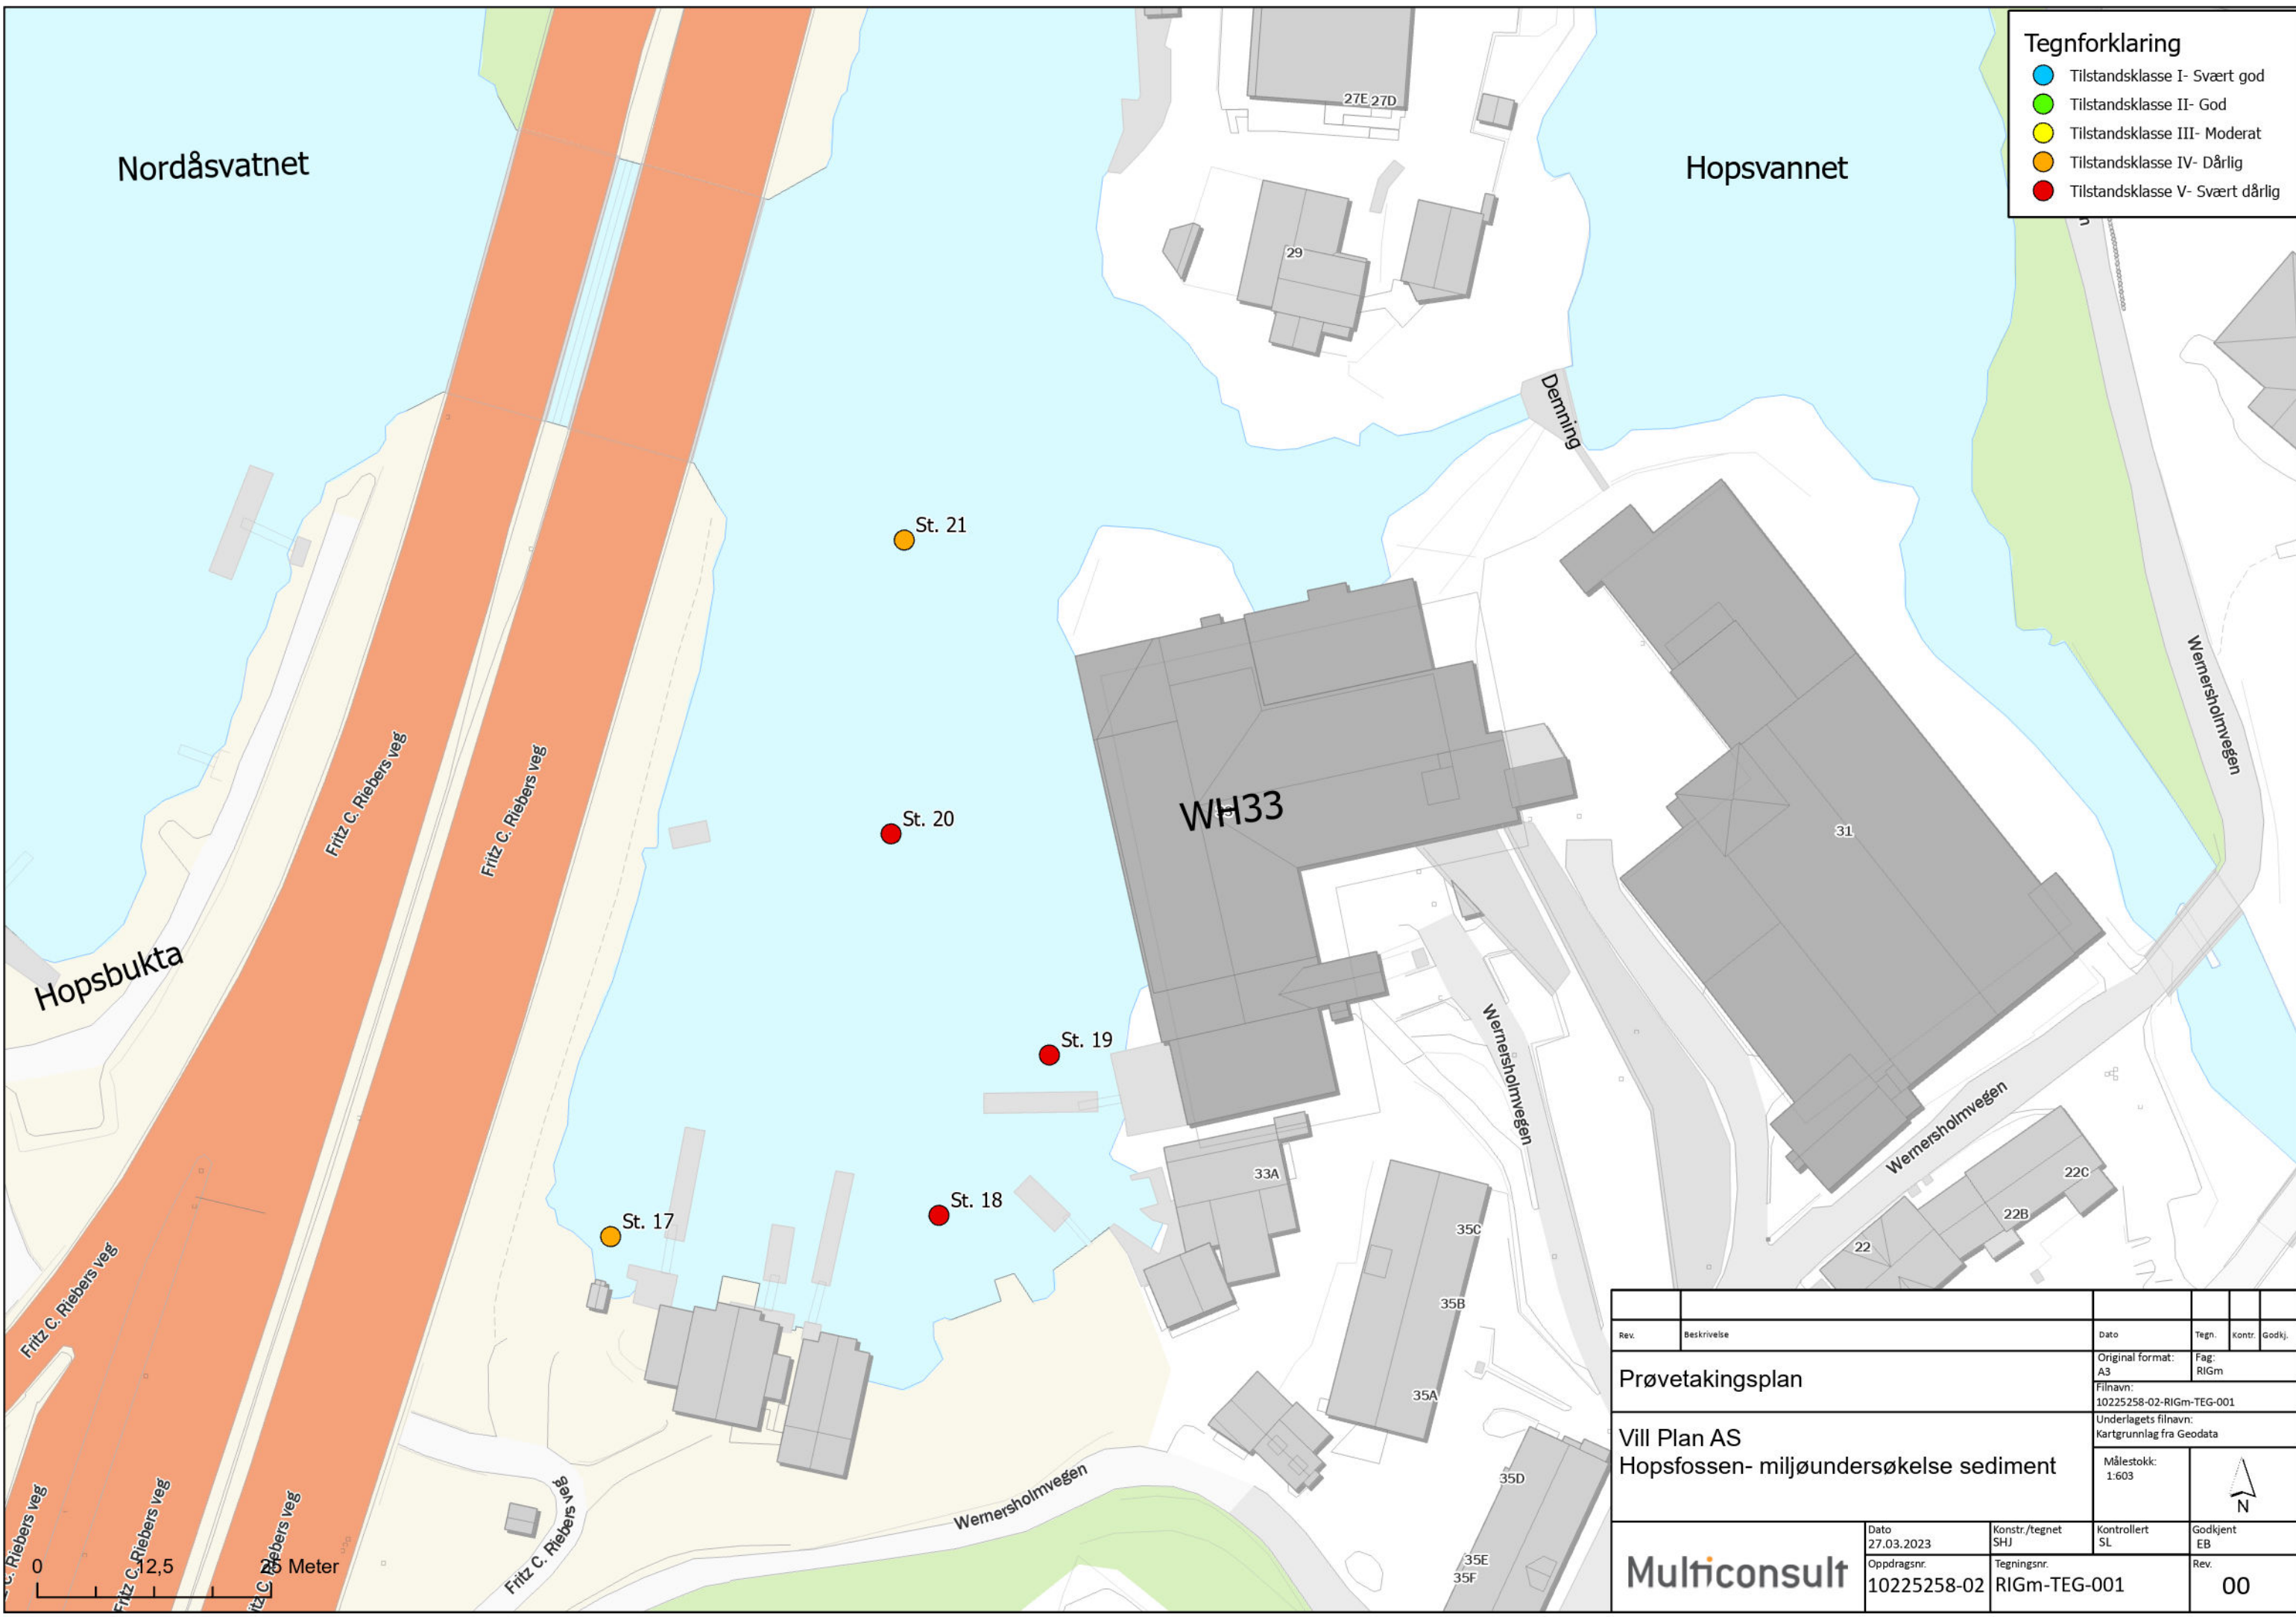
Tegnforklaring
Tilstandsklasse I- Svært god
Tilstandsklasse II- God
Tilstandsklasse III- Moderat
Tilstandsklasse IV- Dårlig
Tilstandsklasse V- Svært dårlig

Nordåsvatnet

Hopsvannet

27E 27D

29

Demning

St. 21

St. 20

St. 19

St. 18

St. 17

WH33

31

Hopsbukta

Fritz C. Riebers veg
Fritz C. Riebers veg
Fritz C. Riebers veg
Fritz C. Riebers veg
Fritz C. Riebers veg
Fritz C. Riebers veg
Fritz C. Riebers veg

Wernersholmvegen
Wernersholmvegen
Wernersholmvegen
Wernersholmvegen

33A
35C
35B
35A
35D
35E
35F
22C
22B
22

0 12,5 25 Meter

| Rev. | Beskrivelse | Dato | Tegn. | Kontr. | Godkj. |
|---|---|---|---|---|---|

Prøvetakingsplan

Original format: A3
Fag: RIGm
Filnavn: 10225258-02-RIGm-TEG-001
Underlagets filnavn: Kartgrunnlag fra Geodata

Vill Plan AS
Hopsfossen- miljøundersøkelse sediment

Målestokk: 1:603
N

Multiconsult

Dato 27.03.2023
Konstr./tegnet SHJ
Kontrollert SL
Godkjent EB
Oppdragsnr. 10225258-02
Tegningsnr. RIGm-TEG-001
Rev. 00